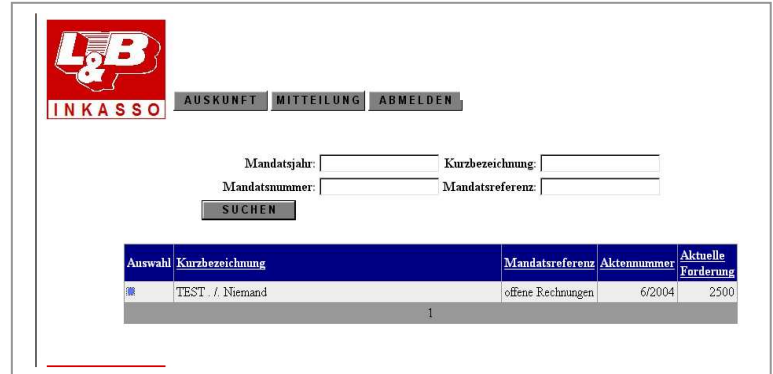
L&B
INKASSO

AUSKUNFT MITTEILUNG ABMELDEN

Mandatsjahr: Kurzbezeichnung:
Mandatsnummer: Mandatsreferenz:

SUCHEN

| Auswahl | Kurzbezeichnung | Mandatsreferenz | Aktennummer | Aktuelle Forderung |
|---|---|---|---|---|
| | TEST . /. Niemand | offene Rechnungen | 6/2004 | 2500 |
| | | 1 | | |